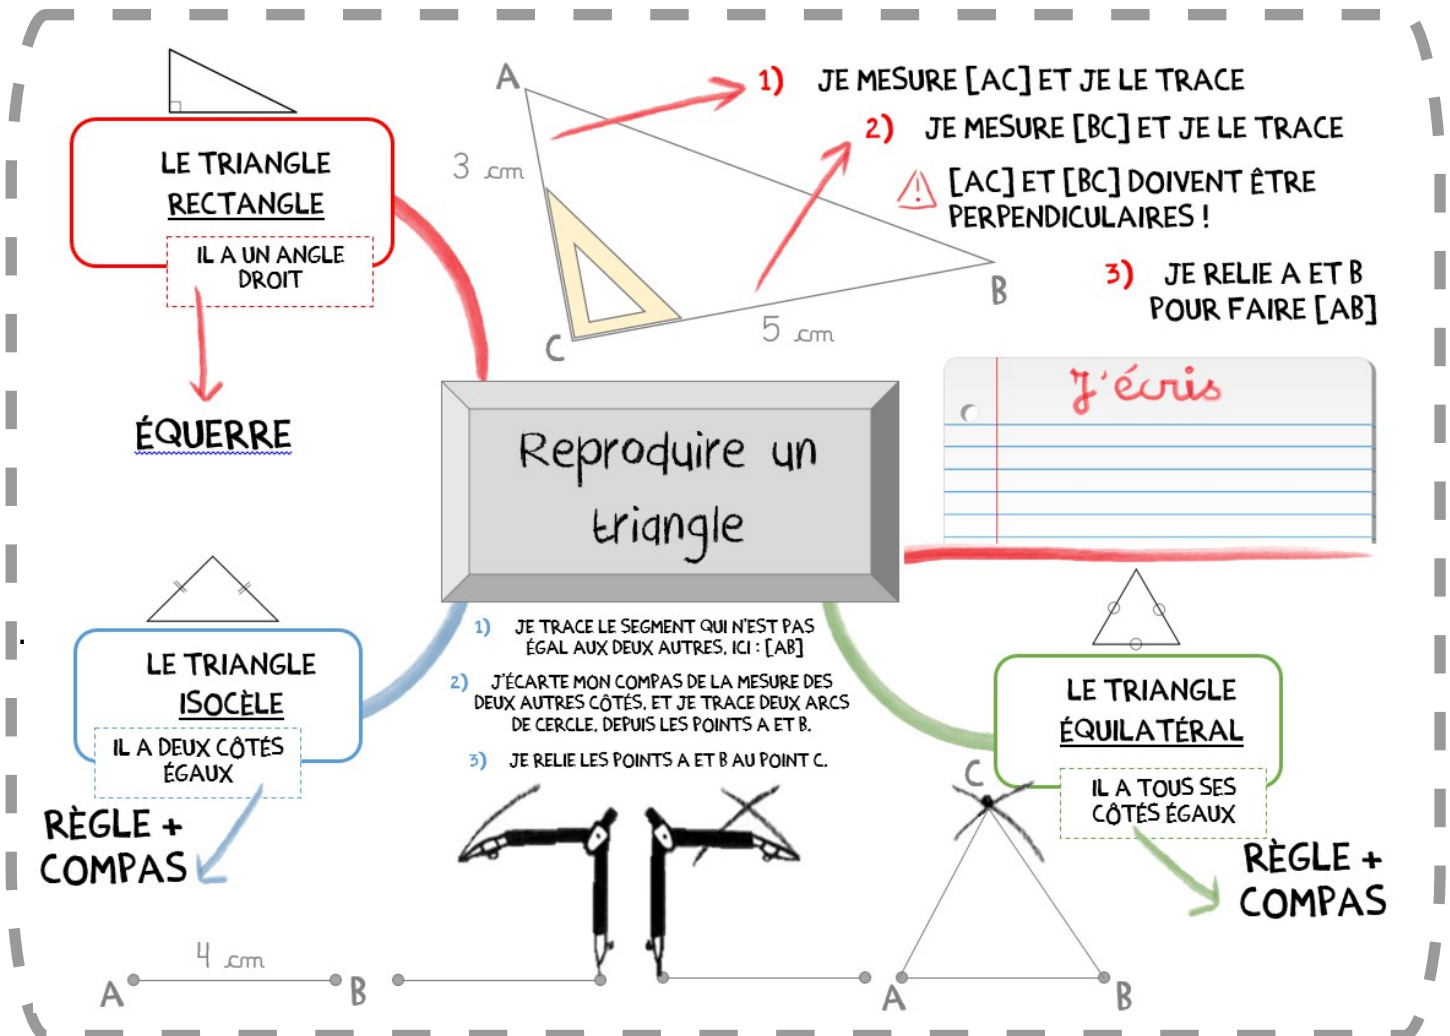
LE TRIANGLE
RECTANGLE

IL A UN ANGLE DROIT

ÉQUERRE

A

3 cm

C

5 cm

B

1) JE MESURE [AC] ET JE LE TRACE

2) JE MESURE [BC] ET JE LE TRACE

[AC] ET [BC] DOIVENT ÊTRE PERPENDICULAIRES !

3) JE RELIE A ET B POUR FAIRE [AB]

J'écris

Reproduire un triangle

LE TRIANGLE
ISOCÈLE

IL A DEUX CÔTÉS ÉGAUX

RÈGLE + COMPAS

1) JE TRACE LE SEGMENT QUI N'EST PAS ÉGAL AUX DEUX AUTRES, ICI : [AB]

2) J'ÉCARTE MON COMPAS DE LA MESURE DES DEUX AUTRES CÔTÉS, ET JE TRACE DEUX ARCS DE CERCLE, DEPUIS LES POINTS A ET B.

3) JE RELIE LES POINTS A ET B AU POINT C.

LE TRIANGLE
ÉQUILATÉRAL

IL A TOUS SES CÔTÉS ÉGAUX

RÈGLE + COMPAS

4 cm

A

B

C

A

B